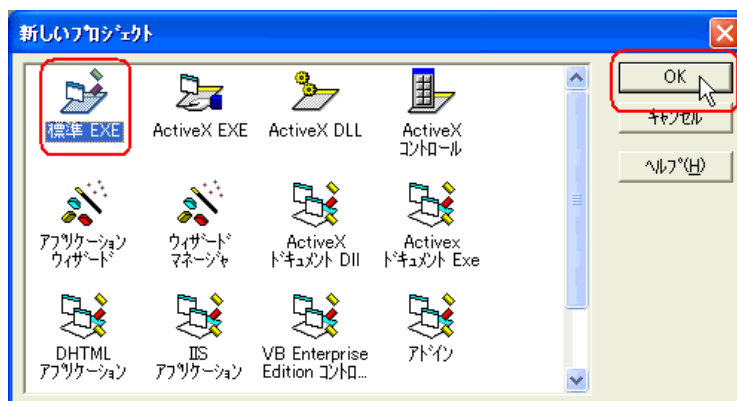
新しいﾌﾟﾛｼﾞｪｸﾄ

標準 EXE
ActiveX EXE
ActiveX DLL
ActiveX ｺﾝﾄﾛｰﾙ
ｱﾌﾟﾘｹｰｼｮﾝ ｳｨｻﾞｰﾄﾞ
ｳｨｻﾞｰﾄﾞ ﾏﾈｰｼﾞｬ
ActiveX ﾄﾞｷｭﾒﾝﾄ Dll
Activex ﾄﾞｷｭﾒﾝﾄ Exe
DHTML ｱﾌﾟﾘｹｰｼｮﾝ
IIS ｱﾌﾟﾘｹｰｼｮﾝ
VB Enterprise Edition ｺﾝﾄﾛ...
ｱﾄﾞｲﾝ

OK
ｷｬﾝｾﾙ
ﾍﾙﾌﾟ(H)